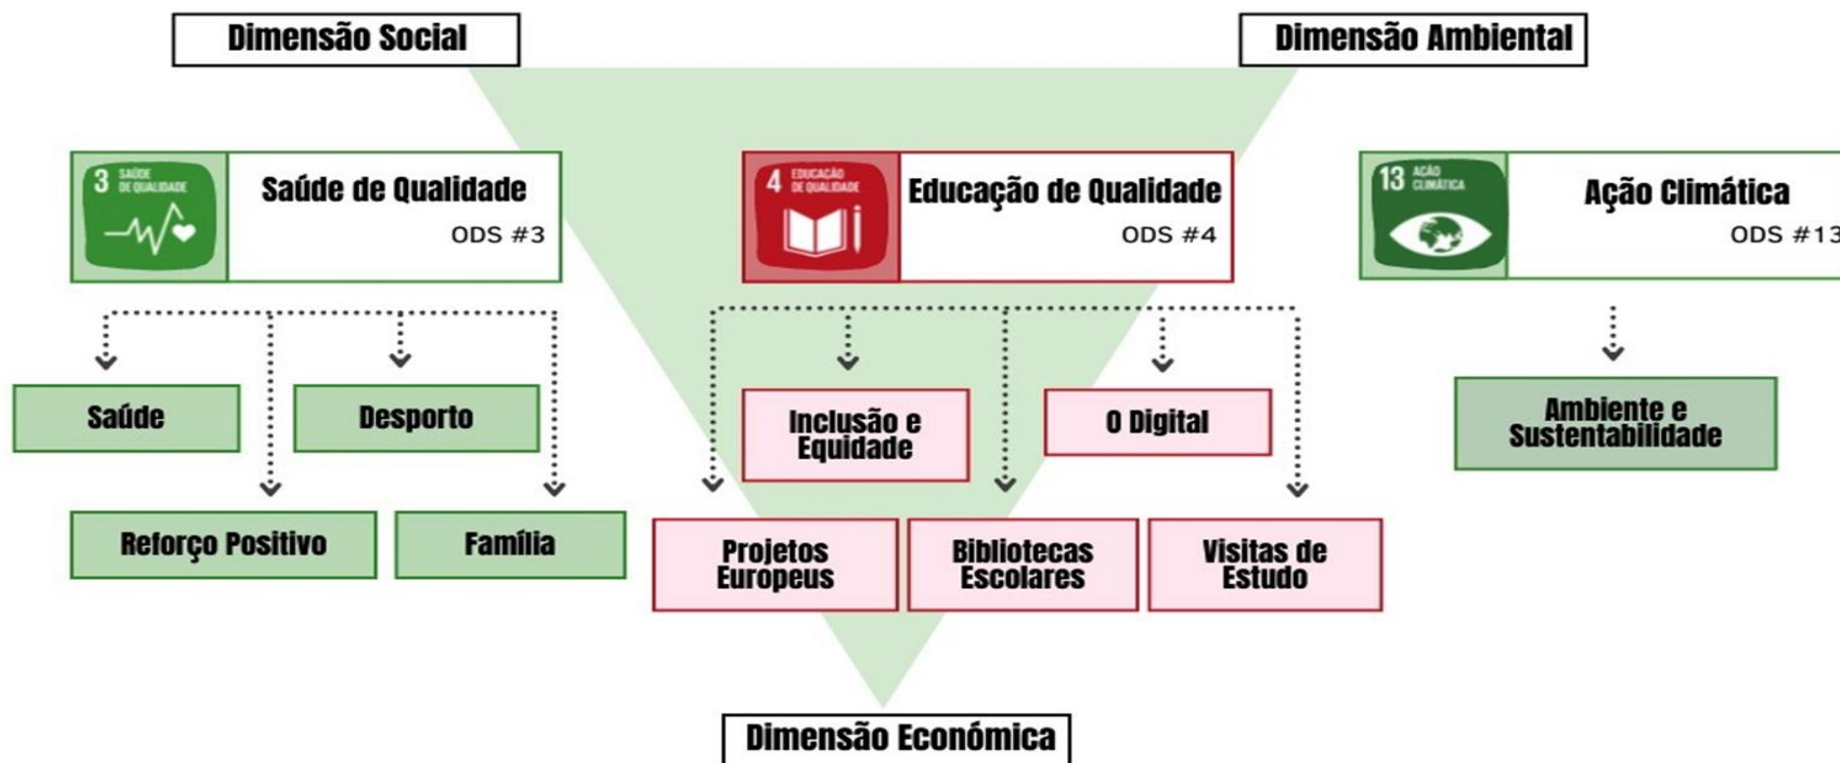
Dimensão Social

Dimensão Ambiental

3 SAÚDE DE QUALIDADE

Saúde de Qualidade
ODS #3

4 EDUCAÇÃO DE QUALIDADE

Educação de Qualidade
ODS #4

13 AÇÃO CLIMÁTICA

Ação Climática
ODS #13

Saúde

Desporto

Reforço Positivo

Família

Inclusão e Equidade

O Digital

Projetos Europeus

Bibliotecas Escolares

Visitas de Estudo

Ambiente e Sustentabilidade

Dimensão Económica